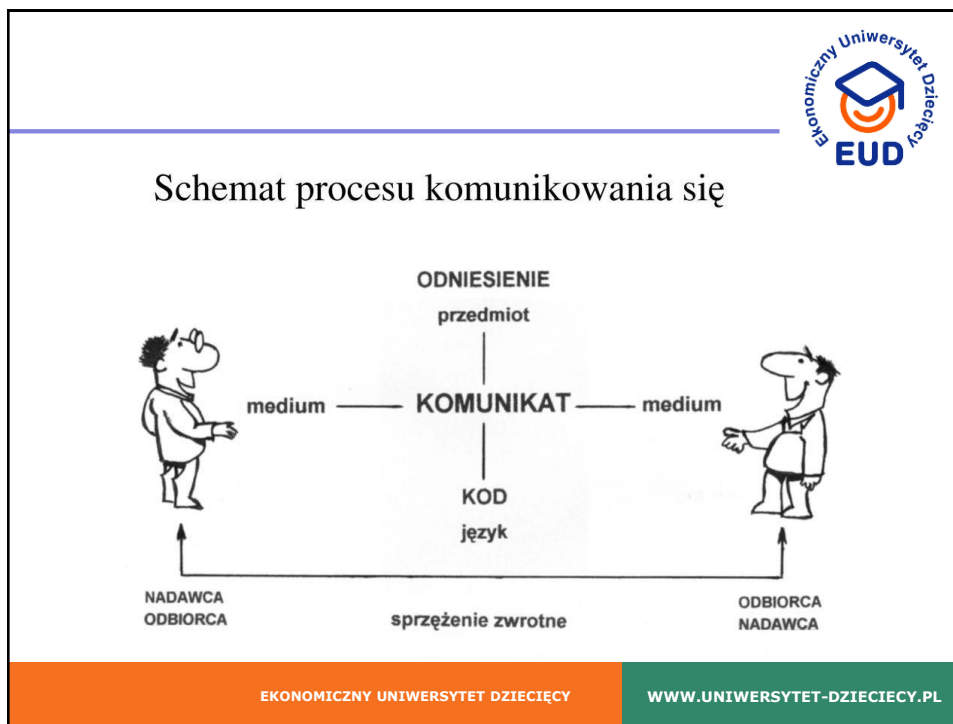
Ekonomiczny Uniwersytet Dziecięcy
EUD

Schemat procesu komunikowania się

ODNIESIENIE
przedmiot

medium — KOMUNIKAT — medium

KOD
język

NADAWCA
ODBIORCA

sprzężenie zwrotne

ODBIORCA
NADAWCA

EKONOMICZNY UNIWERSYTET DZIECIĘCY

WWW.UNIWERSYTET-DZIECIECY.PL